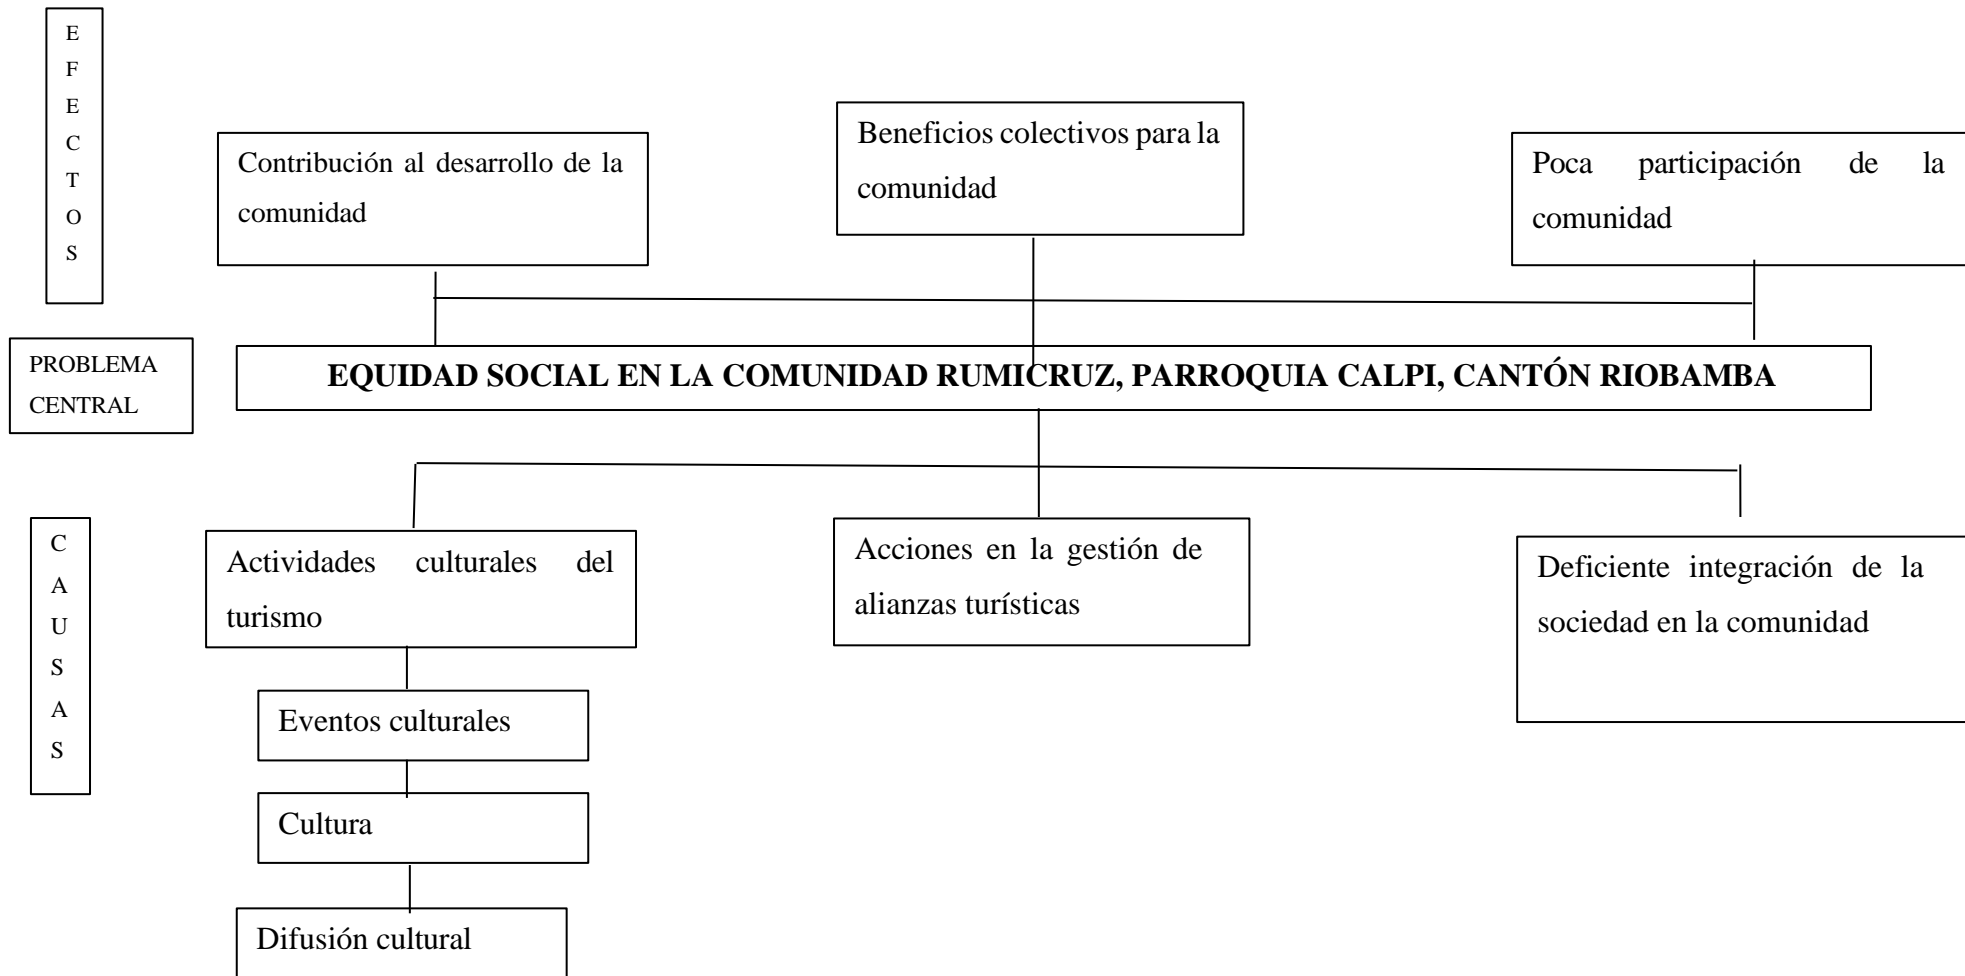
E
F
E
C
T
O
S

Contribución al desarrollo de la comunidad

Beneficios colectivos para la comunidad

Poca participación de la comunidad

PROBLEMA CENTRAL

EQUIDAD SOCIAL EN LA COMUNIDAD RUMICRUZ, PARROQUIA CALPI, CANTÓN RIOBAMBA

C
A
U
S
A
S

Actividades culturales del turismo

Acciones en la gestión de alianzas turísticas

Deficiente integración de la sociedad en la comunidad

Eventos culturales

Cultura

Difusión cultural